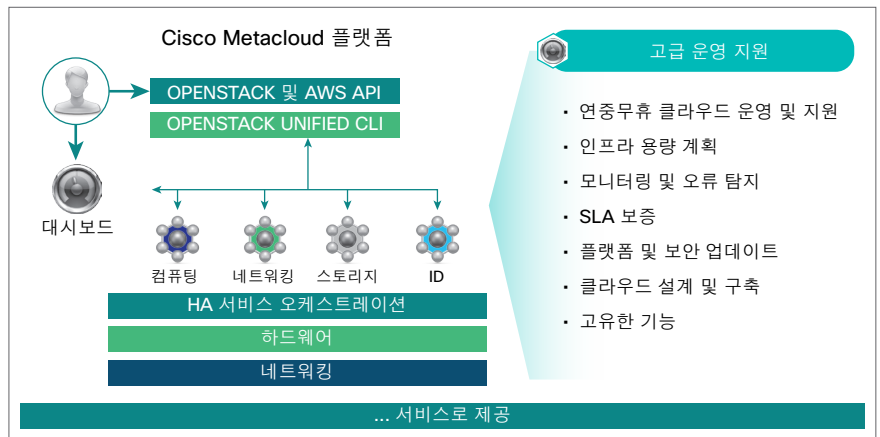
Cisco Metacloud 플랫폼

OPENSTACK 및 AWS API

OPENSTACK UNIFIED CLI

대시보드

컴퓨팅

네트워킹

스토리지

ID

HA 서비스 오케스트레이션

하드웨어

네트워킹

고급 운영 지원

· 연중무휴 클라우드 운영 및 지원
· 인프라 용량 계획
· 모니터링 및 오류 탐지
· SLA 보증
· 플랫폼 및 보안 업데이트
· 클라우드 설계 및 구축
· 고유한 기능

... 서비스로 제공